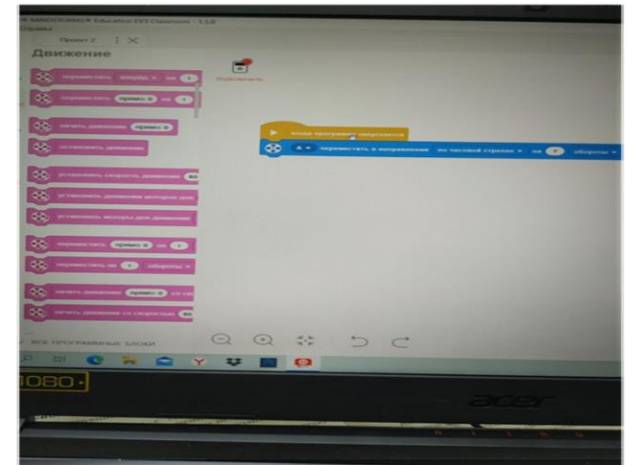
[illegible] MINDSTORMS Education EV3 Classroom - 1.5.0
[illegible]
Проект 2
Движение
переместить вперёд на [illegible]
переместить прямо на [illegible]
начать движение прямо
остановить движение
установить скорость движения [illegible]
установить движение моторы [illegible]
установить моторы для движения
переместить прямо на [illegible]
переместить на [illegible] обороты
начать движение прямо со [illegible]
начать движение со скоростью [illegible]
Подключить
когда программа запускается
A переместить в направлении по часовой стрелке на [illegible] обороты
ВСЕ ПРОГРАММНЫЕ БЛОКИ
1080
acer